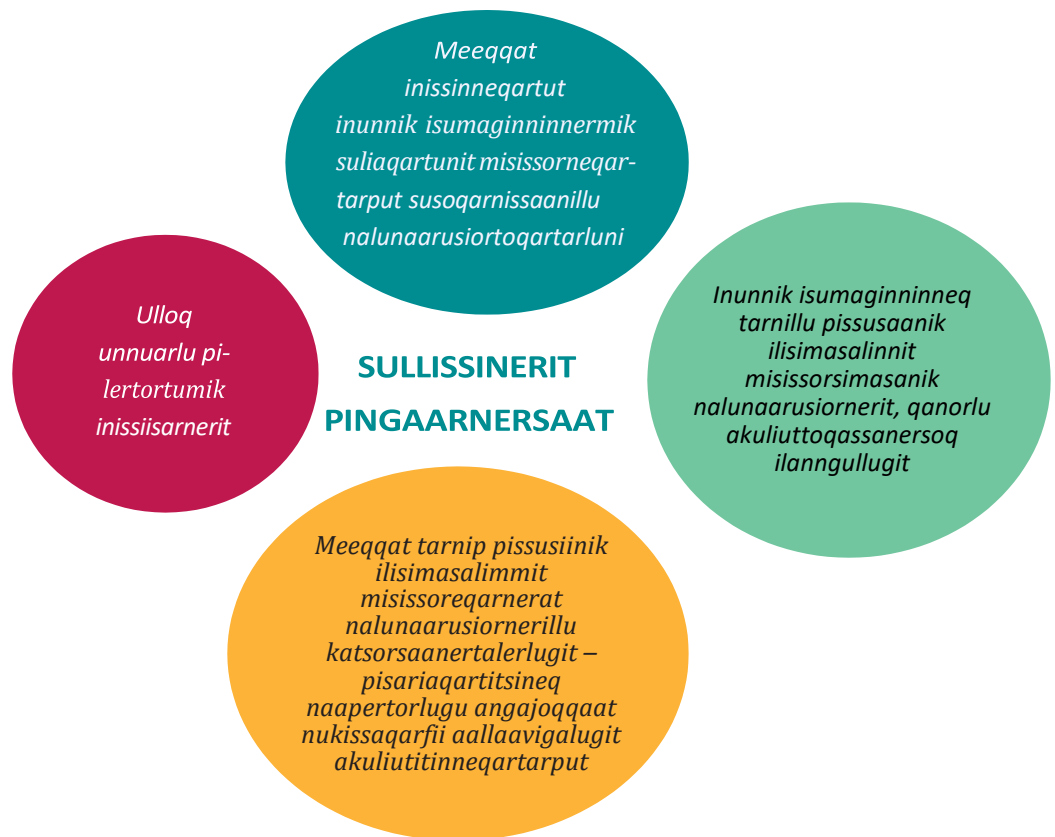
SULLISSINERIT PINGAARNERSAAT

Meeqqat inissinneqartut inunnik isumaginninnermik suliaqartunit misissorneqartarput susoqarnissaanillu nalunaarusiortoqartarluni

Inunnik isumaginninneq tarnillu pissusaanik ilisimasalinnit misissorsimasanik nalunaarusiornerit, qanorlu akuliuttoqassanersoq ilanngullugit

Meeqqat tarnip pissusiinik ilisimasalimmit misissoreqarnerat nalunaarusiornerillu katsorsaanertalerlugit – pisariaqartitsineq naapertorlugu angajoqqaat nukissaqarfii aallaavigalugit akuliutitinneqartarput

Ulloq unnuarlu pilertortumik inissiisarnerit